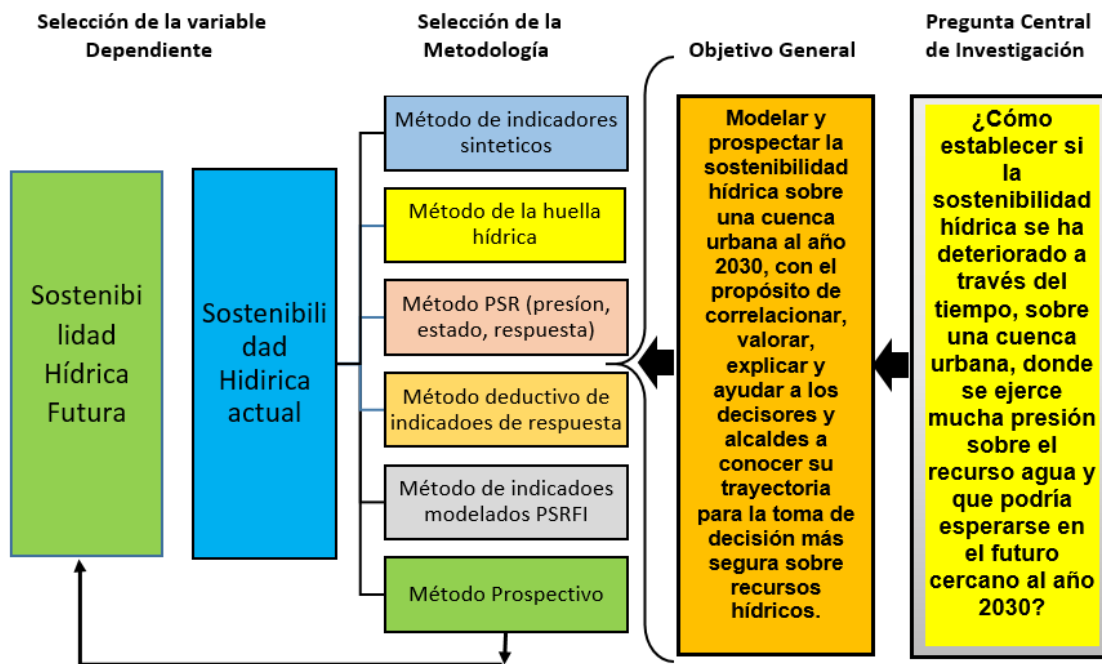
Selección de la variable Dependiente

Selección de la Metodología

Objetivo General

Pregunta Central de Investigación

Sostenibilidad Hídrica Futura

Sostenibilidad Hidrica actual

Método de indicadores sinteticos

Método de la huella hídrica

Método PSR (presíon, estado, respuesta)

Método deductivo de indicadoes de respuesta

Método de indicadoes modelados PSRFI

Método Prospectivo

Modelar y prospectar la sostenibilidad hídrica sobre una cuenca urbana al año 2030, con el propósito de correlacionar, valorar, explicar y ayudar a los decisores y alcaldes a conocer su trayectoria para la toma de decisión más segura sobre recursos hídricos.

¿Cómo establecer si la sostenibilidad hídrica se ha deteriorado a través del tiempo, sobre una cuenca urbana, donde se ejerce mucha presión sobre el recurso agua y que podría esperarse en el futuro cercano al año 2030?